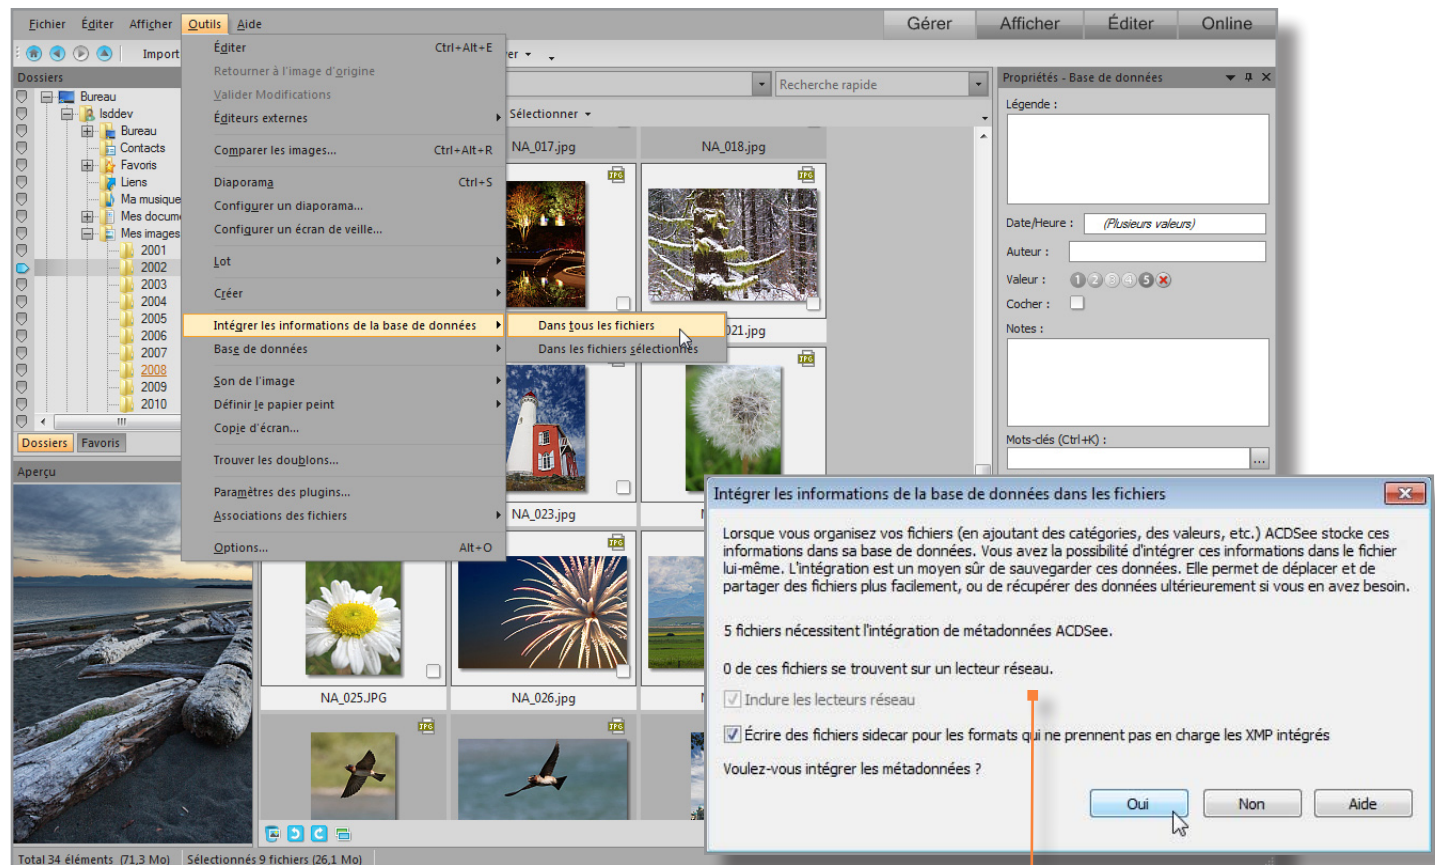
Fichier Éditer Afficher Outils Aide

Gérer Afficher Éditer Online

Import

Dossiers

Bureau
lsddev
Bureau
Contacts
Favoris
Liens
Ma musique
Mes docum
Mes images
2001
2002
2003
2004
2005
2006
2007
2008
2009
2010

Dossiers Favoris

Aperçu

Éditer Ctrl+Alt+E
Retourner à l'image d'origine
Valider Modifications
Éditeurs externes
Comparer les images... Ctrl+Alt+R
Diaporama Ctrl+S
Configurer un diaporama...
Configurer un écran de veille...
Lot
Créer
Intégrer les informations de la base de données
Base de données
Son de l'image
Définir le papier peint
Copie d'écran...
Trouver les doublons...
Paramètres des plugins...
Associations des fichiers
Options... Alt+O

Dans tous les fichiers
Dans les fichiers sélectionnés

Recherche rapide

Sélectionner

NA_017.jpg
NA_018.jpg
021.jpg
NA_023.jpg
NA_025.JPG
NA_026.jpg

Propriétés - Base de données

Légende :

Date/Heure : (Plusieurs valeurs)

Auteur :

Valeur : 1 2 3 4 5

Cocher :

Notes :

Mots-clés (Ctrl+K) :

Intégrer les informations de la base de données dans les fichiers

Lorsque vous organisez vos fichiers (en ajoutant des catégories, des valeurs, etc.) ACDSee stocke ces informations dans sa base de données. Vous avez la possibilité d'intégrer ces informations dans le fichier lui-même. L'intégration est un moyen sûr de sauvegarder ces données. Elle permet de déplacer et de partager des fichiers plus facilement, ou de récupérer des données ultérieurement si vous en avez besoin.

5 fichiers nécessitent l'intégration de métadonnées ACDSee.

0 de ces fichiers se trouvent sur un lecteur réseau.

Inclure les lecteurs réseau

Écrire des fichiers sidecar pour les formats qui ne prennent pas en charge les XMP intégrés

Voulez-vous intégrer les métadonnées ?

Oui Non Aide

Total 34 éléments (71,3 Mo) Sélectionnés 9 fichiers (26,1 Mo)